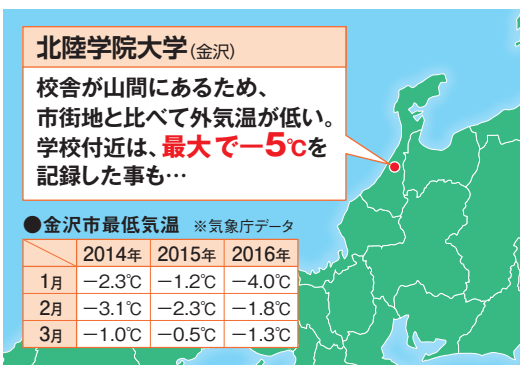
北陸学院大学（金沢）

校舎が山間にあるため、市街地と比べて外気温が低い。学校付近は、最大で－5℃を記録した事も…

●金沢市最低気温　※気象庁データ

|  | 2014年 | 2015年 | 2016年 |
|---|---|---|---|
| 1月 | －2.3℃ | －1.2℃ | －4.0℃ |
| 2月 | －3.1℃ | －2.3℃ | －1.8℃ |
| 3月 | －1.0℃ | －0.5℃ | －1.3℃ |